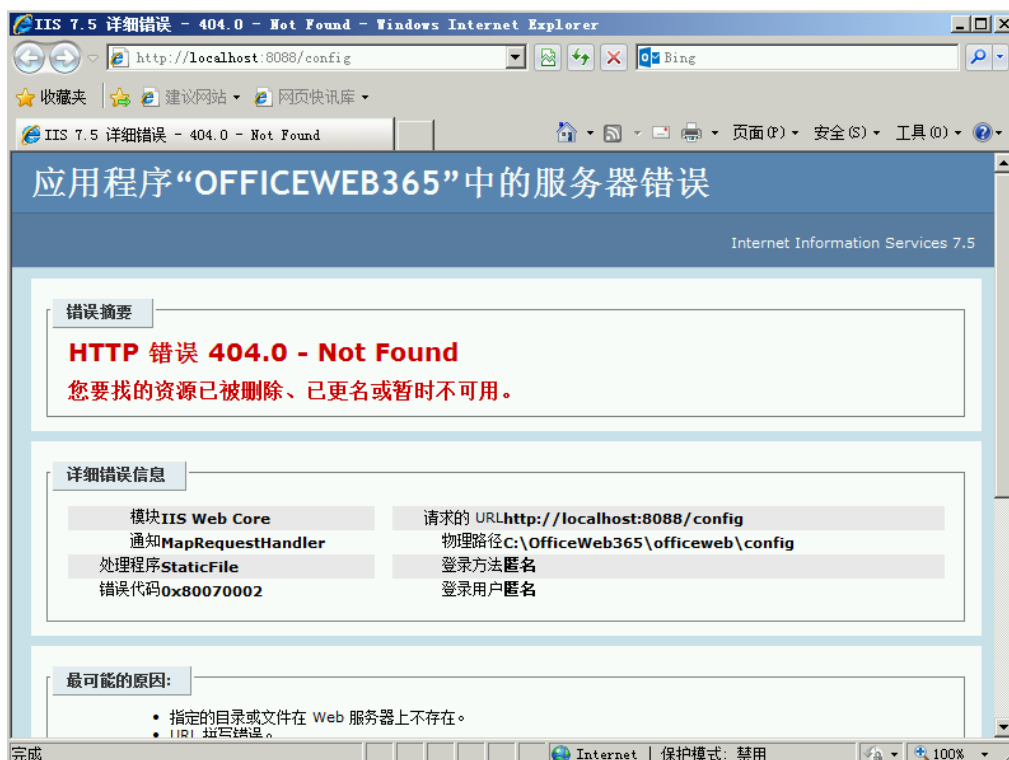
IIS 7.5 详细错误 - 404.0 - Not Found - Windows Internet Explorer

http://localhost:8088/config

Bing

收藏夹 建议网站 ▾ 网页快讯库 ▾

IIS 7.5 详细错误 - 404.0 - Not Found

页面(P) ▾ 安全(S) ▾ 工具(O) ▾

应用程序“OFFICEWEB365”中的服务器错误

Internet Information Services 7.5

错误摘要

HTTP 错误 404.0 - Not Found

您要找的资源已被删除、已更名或暂时不可用。

详细错误信息

| | | | |
|---|---|---|---|
| 模块 | IIS Web Core | 请求的 URL | http://localhost:8088/config |
| 通知 | MapRequestHandler | 物理路径 | C:\OfficeWeb365\officeweb\config |
| 处理程序 | StaticFile | 登录方法 | 匿名 |
| 错误代码 | 0x80070002 | 登录用户 | 匿名 |

最可能的原因:

• 指定的目录或文件在 Web 服务器上不存在。
• URL 拼写错误。

完成 Internet | 保护模式: 禁用 100%